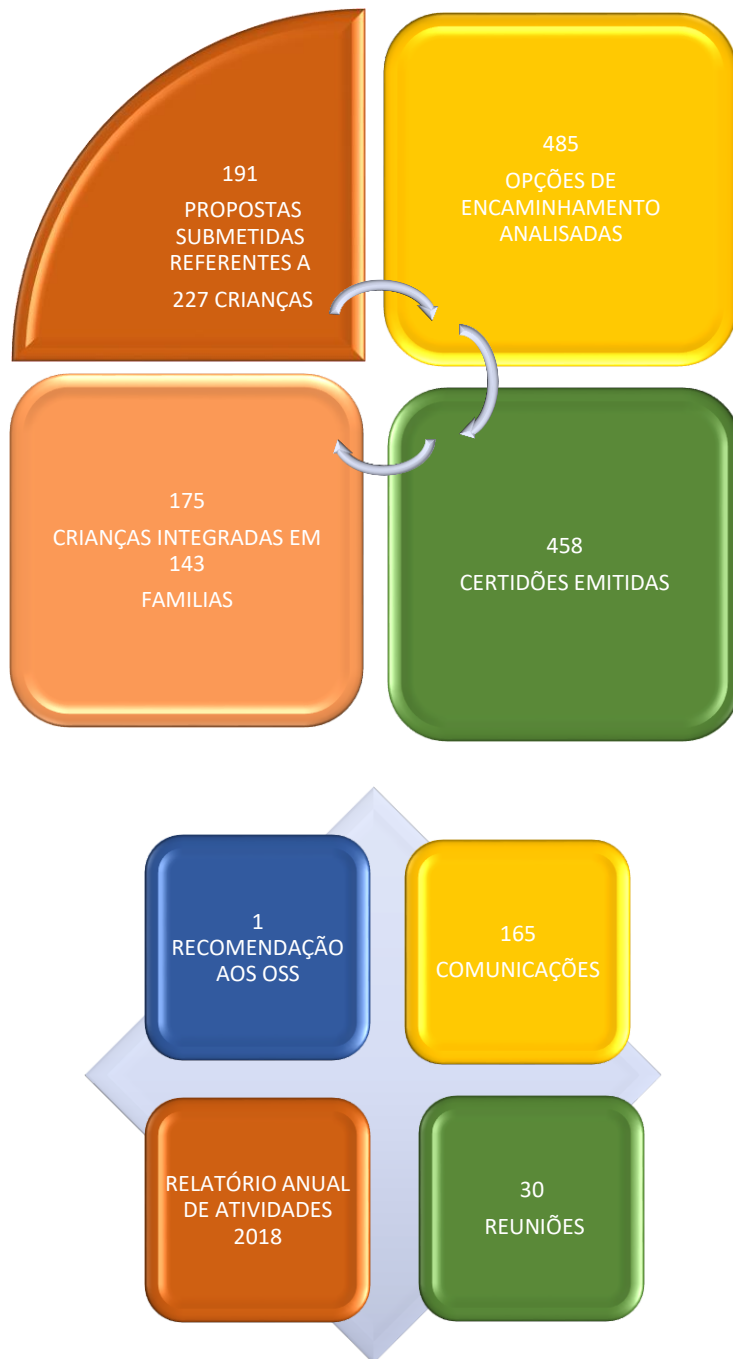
191

PROPOSTAS SUBMETIDAS REFERENTES A

227 CRIANÇAS

485

OPÇÕES DE ENCAMINHAMENTO ANALISADAS

175

CRIANÇAS INTEGRADAS EM 143

FAMILIAS

458

CERTIDÕES EMITIDAS

1

RECOMENDAÇÃO AOS OSS

165

COMUNICAÇÕES

RELATÓRIO ANUAL DE ATIVIDADES 2018

30

REUNIÕES